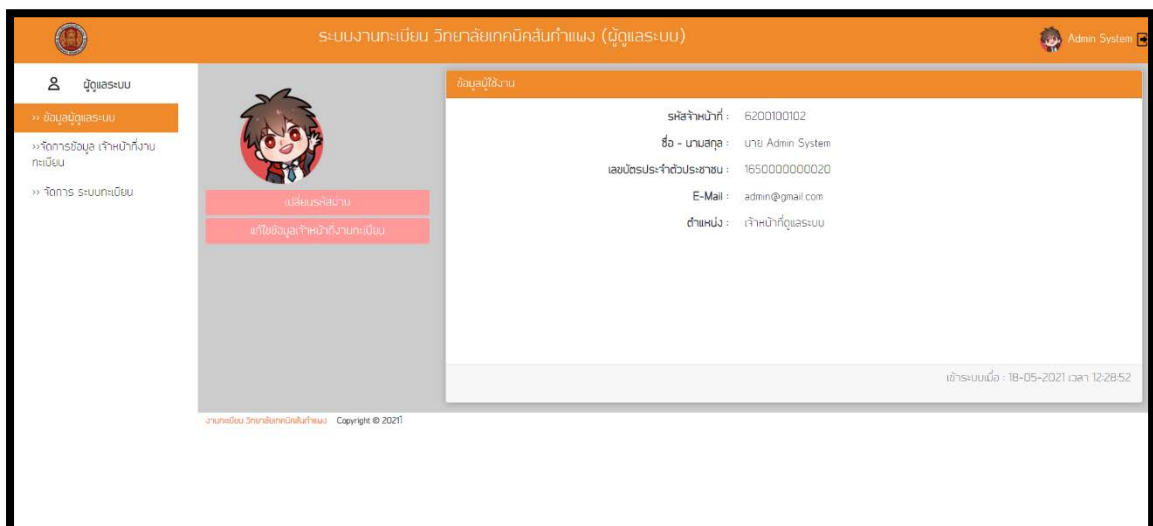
ระบบงานทะเบียน วิทยาลัยเทคนิคสันกำแพง (ผู้ดูแลระบบ)

Admin System

ผู้ดูแลระบบ

›› ข้อมูลผู้ดูแลระบบ

›› จัดการข้อมูล เจ้าหน้าที่งานทะเบียน

›› จัดการ ระบบทะเบียน

เปลี่ยนรหัสงาน

แก้ไขข้อมูลเจ้าหน้าที่งานทะเบียน

ข้อมูลผู้ใช้งาน

| | |
|---|---|
| รหัสเจ้าหน้าที่ : | 6200100102 |
| ชื่อ - นามสกุล : | นาย Admin System |
| เลขบัตรประจำตัวประชาชน : | 1650000000020 |
| E-Mail : | admin@gmail.com |
| ตำแหน่ง : | เจ้าหน้าที่ดูแลระบบ |

เข้าระบบเมื่อ : 18-05-2021 เวลา 12:28:52

งานทะเบียน วิทยาลัยเทคนิคสันกำแพง Copyright © 2021